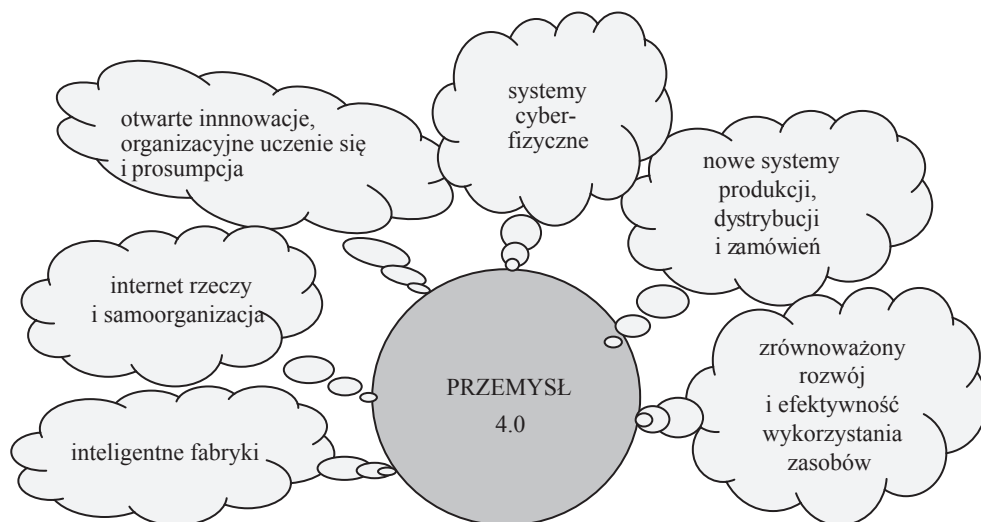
otwarte innnowacje, organizacyjne uczenie się i prosumpcja

systemy cyber-fizyczne

nowe systemy produkcji, dystrybucji i zamówień

internet rzeczy i samoorganizacja

PRZEMYSŁ 4.0

zrównoważony rozwój i efektywność wykorzystania zasobów

inteligentne fabryki